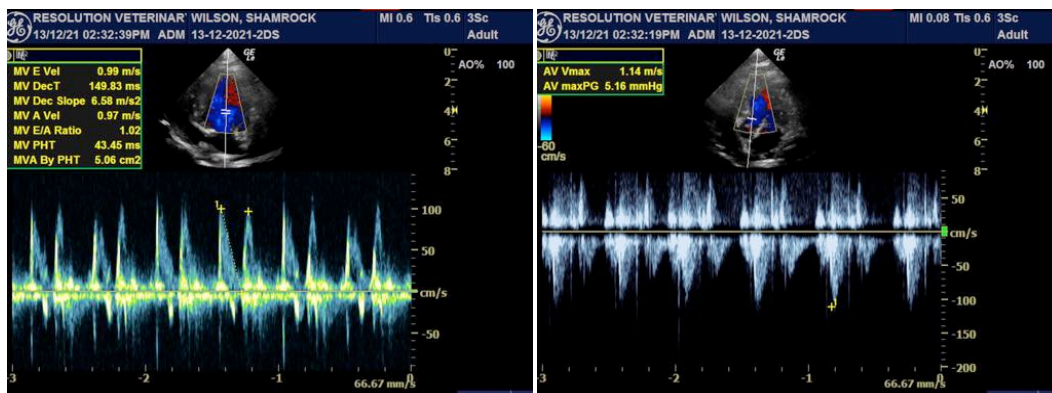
RESOLUTION VETERINAR' WILSON, SHAMROCK
13/12/21 02:32:39PM ADM 13-12-2021-2DS
MI 0.6 TIs 0.6 3Sc
Adult

| MV E Vel | 0.99 m/s |
|---|---|
| MV DecT | 149.83 ms |
| MV Dec Slope | 6.58 m/s2 |
| MV A Vel | 0.97 m/s |
| MV E/A Ratio | 1.02 |
| MV PHT | 43.45 ms |
| MVA By PHT | 5.06 cm2 |

AO% 100
0
2
4
6
8
100
50
cm/s
-50
-3 -2 -1 0
66.67 mm/s

RESOLUTION VETERINAR' WILSON, SHAMROCK
13/12/21 02:32:19PM ADM 13-12-2021-2DS
MI 0.08 TIs 0.6 3Sc
Adult

| AV Vmax | 1.14 m/s |
|---|---|
| AV maxPG | 5.16 mmHg |

-60
cm/s
AO% 100
0
2
4
6
8
50
cm/s
-50
-100
-150
-200
-3 -2 -1 0
66.67 mm/s